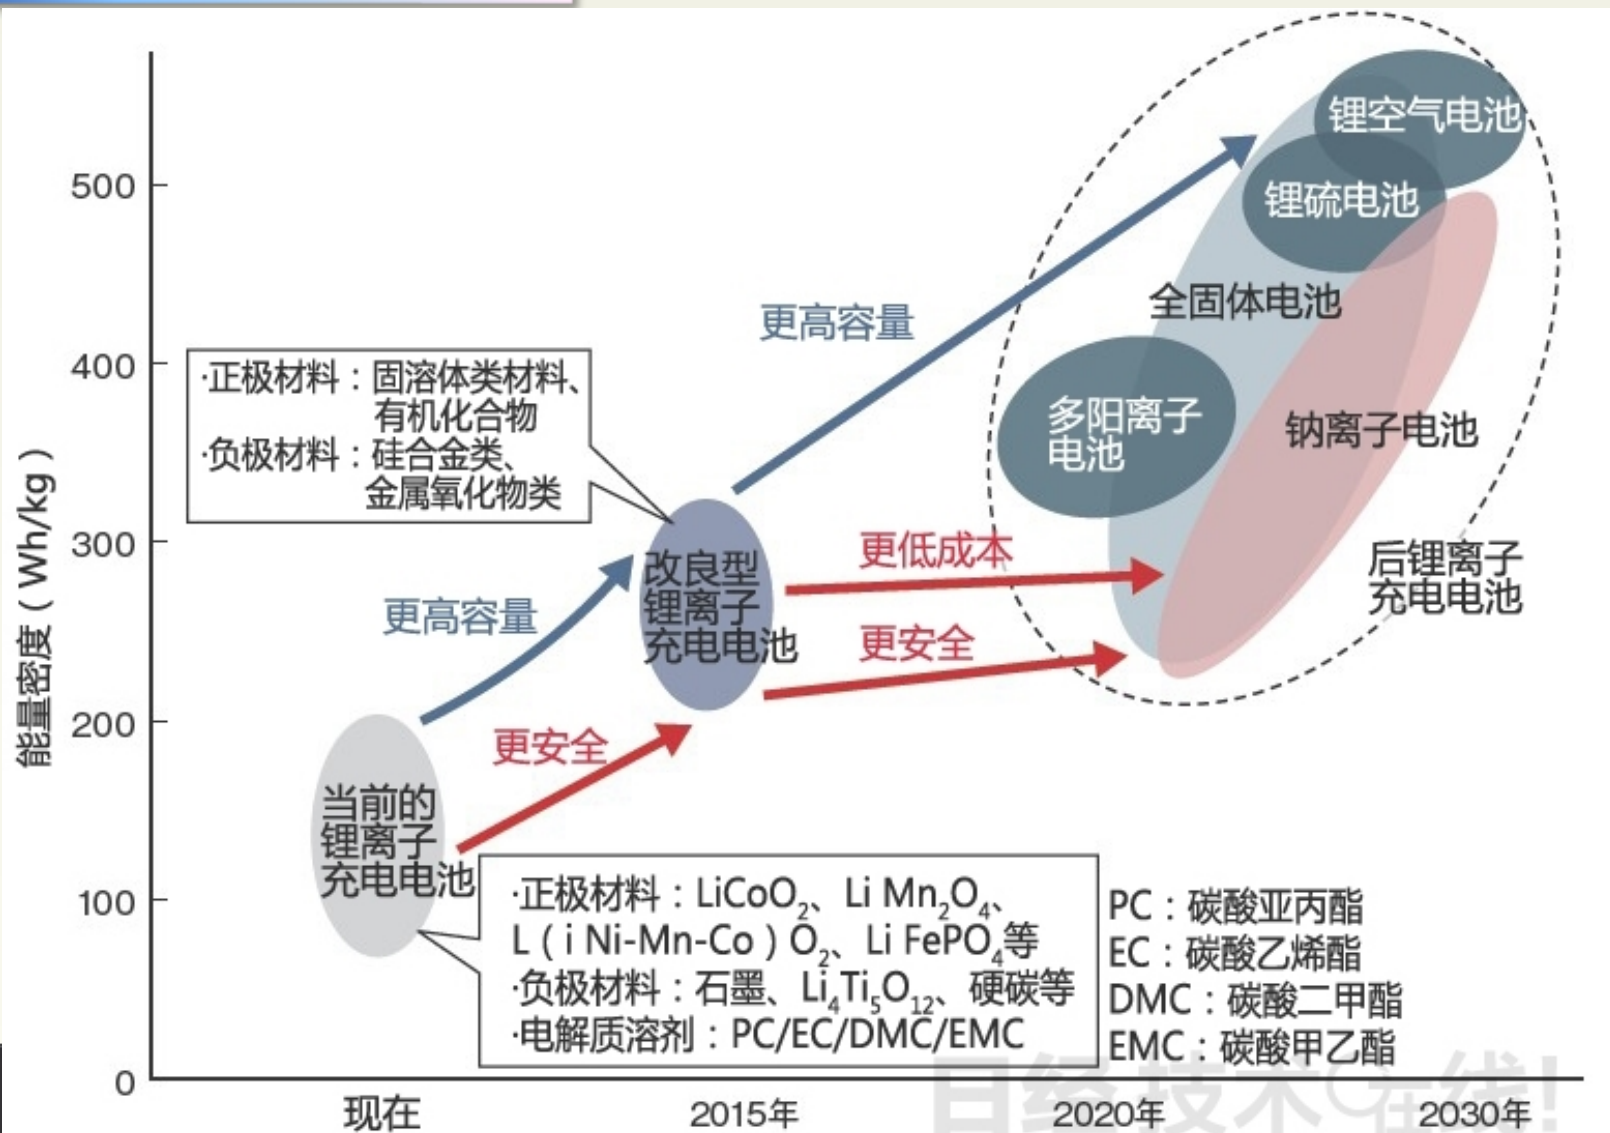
能量密度（Wh/kg）

500
400
300
200
100
0

锂空气电池
锂硫电池
全固体电池
更高容量
多阳离子电池
钠离子电池
·正极材料：固溶体类材料、有机化合物
·负极材料：硅合金类、金属氧化物类
改良型锂离子充电电池
更低成本
后锂离子充电电池
更高容量
更安全
更安全
当前的锂离子充电电池
·正极材料：LiCoO$_2$、Li Mn$_2$O$_4$、L（i Ni-Mn-Co）O$_2$、Li FePO$_4$等
·负极材料：石墨、Li$_4$Ti$_5$O$_{12}$、硬碳等
·电解质溶剂：PC/EC/DMC/EMC
PC：碳酸亚丙酯
EC：碳酸乙烯酯
DMC：碳酸二甲酯
EMC：碳酸甲乙酯

现在
2015年
2020年
2030年
日经技术在线!